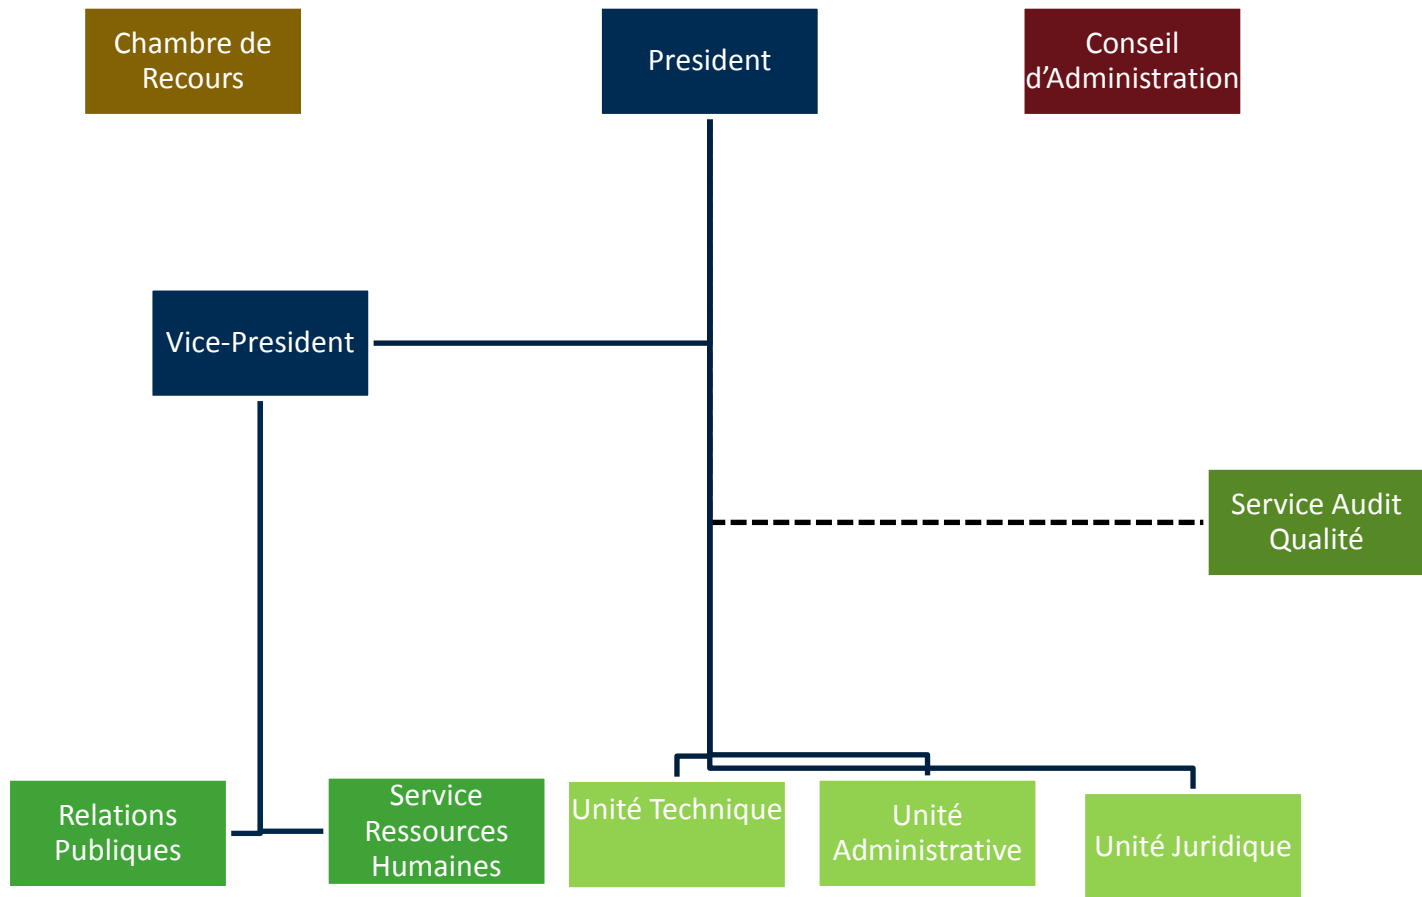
Chambre de Recours

President

Conseil d’Administration

Vice-President

Service Audit Qualité

Relations Publiques

Service Ressources Humaines

Unité Technique

Unité Administrative

Unité Juridique